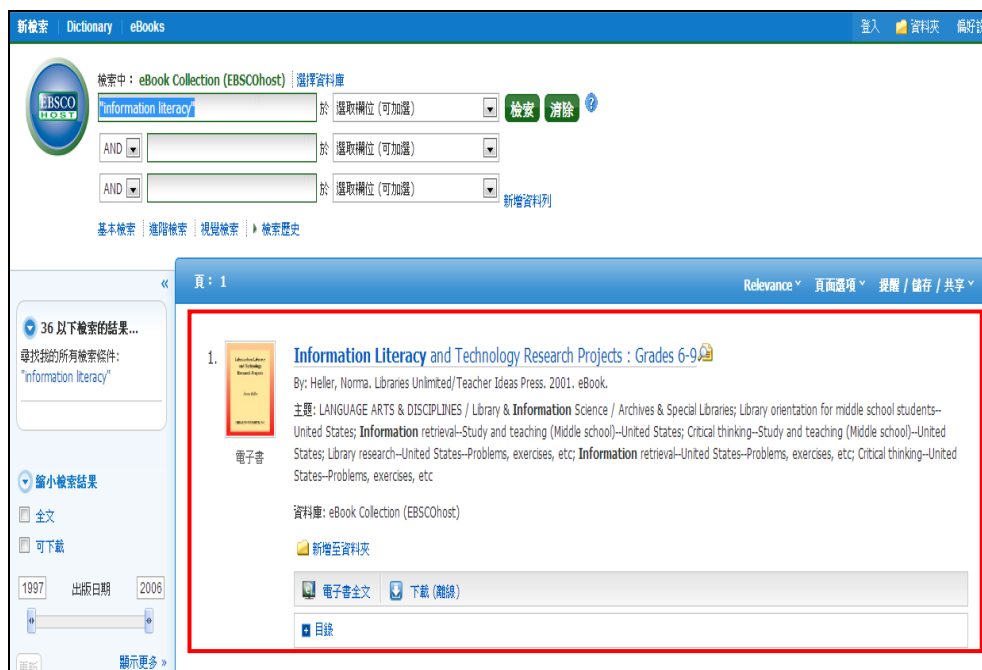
新檢索 | Dictionary | eBooks

登入 資料夾 偏好設

EBSCO HOST

檢索中： eBook Collection (EBSCOhost) | 選擇資料庫

"information literacy" 於 選取欄位 (可加選) 檢索 清除 ?

AND 於 選取欄位 (可加選)

AND 於 選取欄位 (可加選) 新增資料列

基本檢索 | 進階檢索 | 視覺檢索 | ▸ 檢索歷史

«

36 以下檢索的結果...

尋找我的所有檢索條件:
"information literacy"

縮小檢索結果

全文

可下載

1997 出版日期 2006

更新 顯示更多 »

頁： 1

Relevance ˅ 頁面選項 ˅ 提醒 / 儲存 / 共享 ˅

1. Information Literacy and Technology Research Projects : Grades 6-9

By: Heller, Norma. Libraries Unlimited/Teacher Ideas Press. 2001. eBook.

主題: LANGUAGE ARTS & DISCIPLINES / Library & Information Science / Archives & Special Libraries; Library orientation for middle school students--United States; Information retrieval--Study and teaching (Middle school)--United States; Critical thinking--Study and teaching (Middle school)--United States; Library research--United States--Problems, exercises, etc; Information retrieval--United States--Problems, exercises, etc; Critical thinking--United States--Problems, exercises, etc

電子書

資料庫: eBook Collection (EBSCOhost)

新增至資料夾

電子書全文 下載 (離線)

目錄